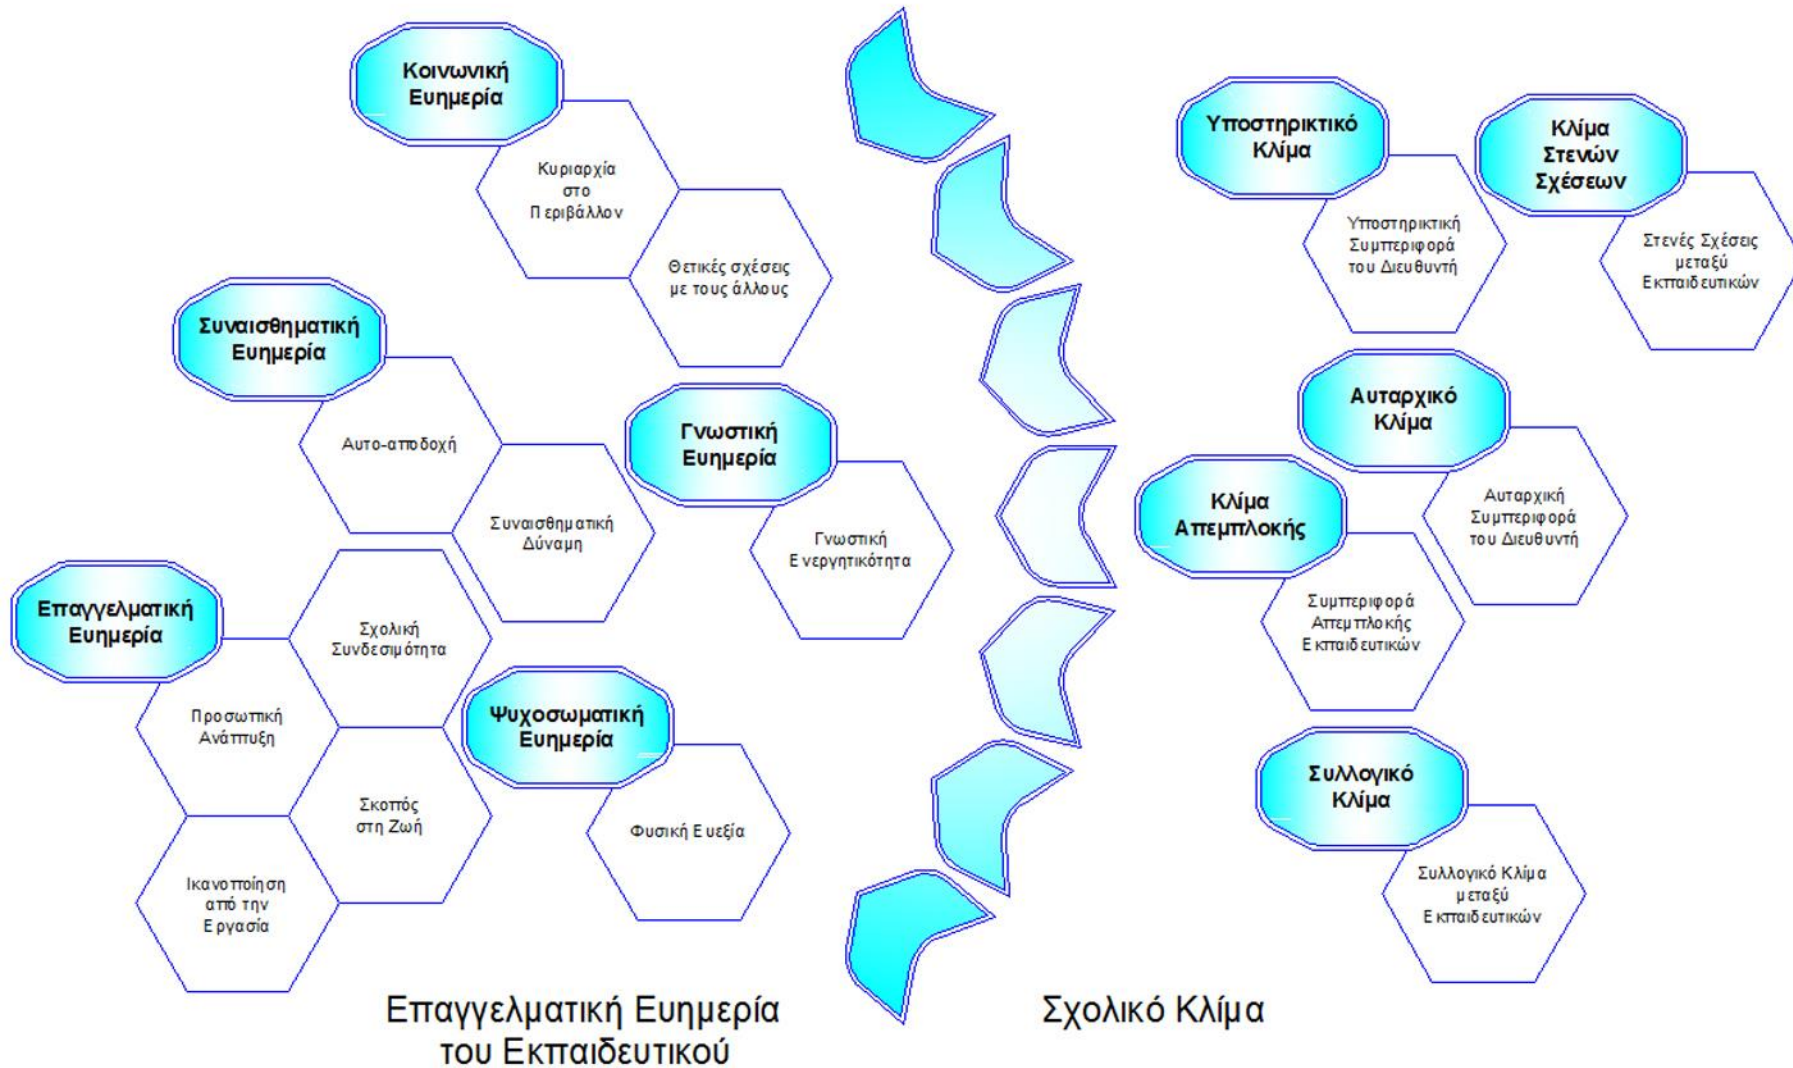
Κοινωνική Ευημερία

Κυριαρχία στο Περιβάλλον

Θετικές σχέσεις με τους άλλους

Συναισθηματική Ευημερία

Αυτο-αποδοχή

Συναισθηματική Δύναμη

Γνωστική Ευημερία

Γνωστική Ενεργητικότητα

Επαγγελματική Ευημερία

Σχολική Συνδεσιμότητα

Προσωπική Ανάπτυξη

Σκοπός στη Ζωή

Ικανοποίηση από την Εργασία

Ψυχοσωματική Ευημερία

Φυσική Ευεξία

Υποστηρικτικό Κλίμα

Υποστηρικτική Συμπεριφορά του Διευθυντή

Κλίμα Στενών Σχέσεων

Στενές Σχέσεις μεταξύ Εκπαιδευτικών

Αυταρχικό Κλίμα

Αυταρχική Συμπεριφορά του Διευθυντή

Κλίμα Απεμπλοκής

Συμπεριφορά Απεμπλοκής Εκπαιδευτικών

Συλλογικό Κλίμα

Συλλογικό Κλίμα μεταξύ Εκπαιδευτικών

Επαγγελματική Ευημερία του Εκπαιδευτικού

Σχολικό Κλίμα